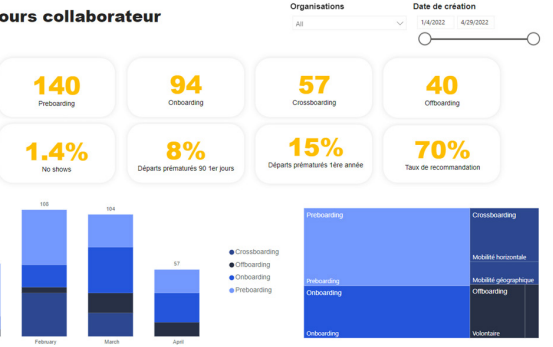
ours collaborateur

Organisations
All

Date de création
1/4/2022
4/29/2022

140
Preboarding

94
Onboarding

57
Crossboarding

40
Offboarding

1.4%
No shows

8%
Départs prématurés 90 1er jours

15%
Départs prématurés 1ère année

70%
Taux de recommandation

105
104
57
February
March
April

Crossboarding
Offboarding
Onboarding
Preboarding

Preboarding
Preboarding
Crossboarding
Mobilité horizontale
Mobilité géographique
Onboarding
Onboarding
Offboarding
Volontaire